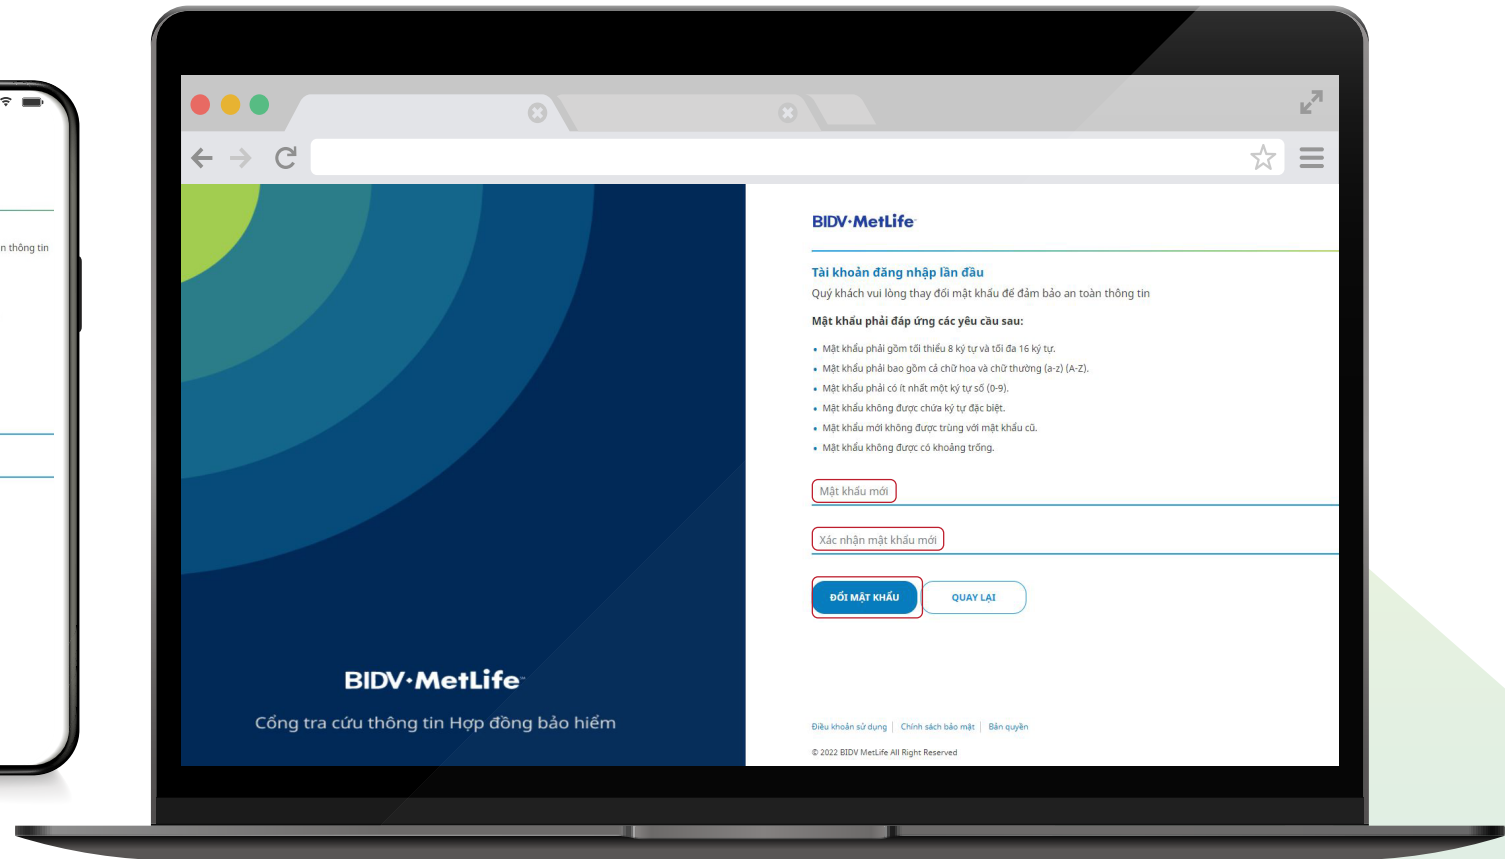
n thông tin

BIDV·MetLife

Cổng tra cứu thông tin Hợp đồng bảo hiểm

BIDV·MetLife

Tài khoản đăng nhập lần đầu

Quý khách vui lòng thay đổi mật khẩu để đảm bảo an toàn thông tin

Mật khẩu phải đáp ứng các yêu cầu sau:

- Mật khẩu phải gồm tối thiểu 8 ký tự và tối đa 16 ký tự.
- Mật khẩu phải bao gồm cả chữ hoa và chữ thường (a-z) (A-Z).
- Mật khẩu phải có ít nhất một ký tự số (0-9).
- Mật khẩu không được chứa ký tự đặc biệt.
- Mật khẩu mới không được trùng với mật khẩu cũ.
- Mật khẩu không được có khoảng trống.

Mật khẩu mới

Xác nhận mật khẩu mới

ĐỔI MẬT KHẨU

QUAY LẠI

Điều khoản sử dụng | Chính sách bảo mật | Bản quyền

© 2022 BIDV MetLife All Right Reserved